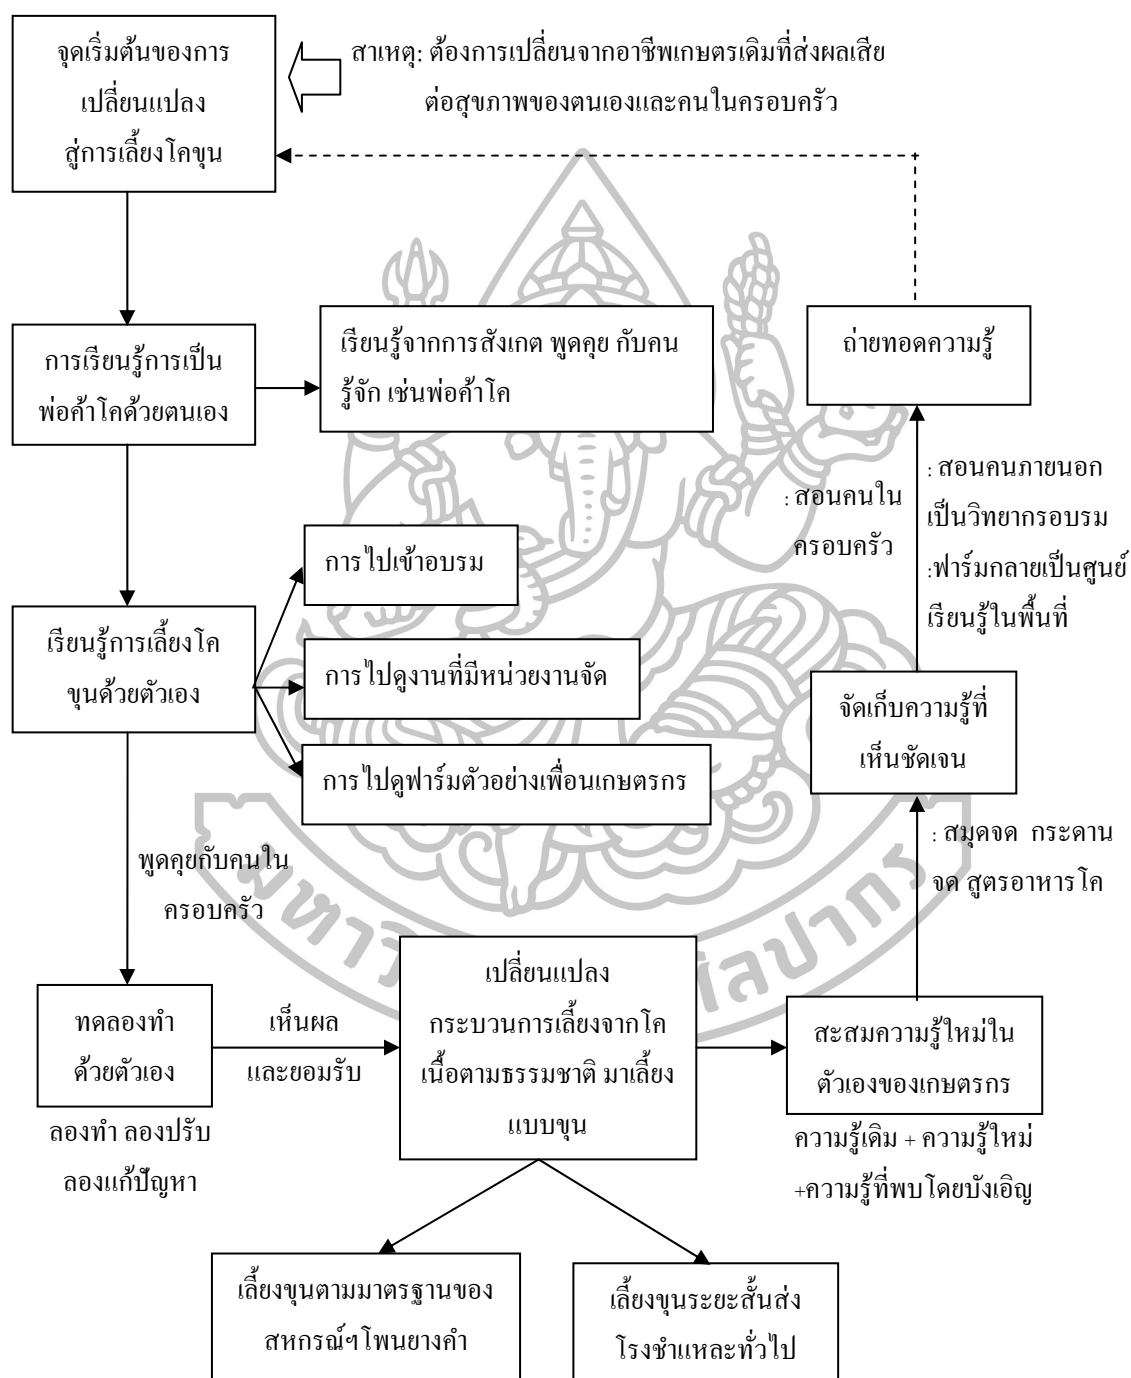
จุดเริ่มต้นของการเปลี่ยนแปลงสู่การเลี้ยงโคขุน

สาเหตุ: ต้องการเปลี่ยนจากอาชีพเกษตรเดิมที่ส่งผลเสียต่อสุขภาพของตนเองและคนในครอบครัว

การเรียนรู้การเป็นพ่อค้าโคด้วยตนเอง

เรียนรู้จากการสังเกต พูดคุย กับคนรู้จัก เช่นพ่อค้าโค

ถ่ายทอดความรู้

: สอนคนในครอบครัว

: สอนคนภายนอก เป็นวิทยากรอบรม :ฟาร์มกลายเป็นศูนย์เรียนรู้ในพื้นที่

เรียนรู้การเลี้ยงโคขุนด้วยตัวเอง

การไปเข้าอบรม

การไปดูงานที่มีหน่วยงานจัด

การไปดูฟาร์มตัวอย่างเพื่อนเกษตรกร

จัดเก็บความรู้ที่เห็นชัดเจน

: สมุดจด กระดานจด สูตรอาหารโค

พูดคุยกับคนในครอบครัว

ทดลองทำด้วยตัวเอง

ลองทำ ลองปรับ ลองแก้ปัญหา

เห็นผลและยอมรับ

เปลี่ยนแปลงกระบวนการเลี้ยงจากโคเนื้อตามธรรมชาติ มาเลี้ยงแบบขุน

สะสมความรู้ใหม่ในตัวเองของเกษตรกร

ความรู้เดิม + ความรู้ใหม่ +ความรู้ที่พบโดยบังเอิญ

เลี้ยงขุนตามมาตรฐานของสหกรณ์ฯโพนยางคำ

เลี้ยงขุนระยะสั้นส่งโรงชำแหละทั่วไป